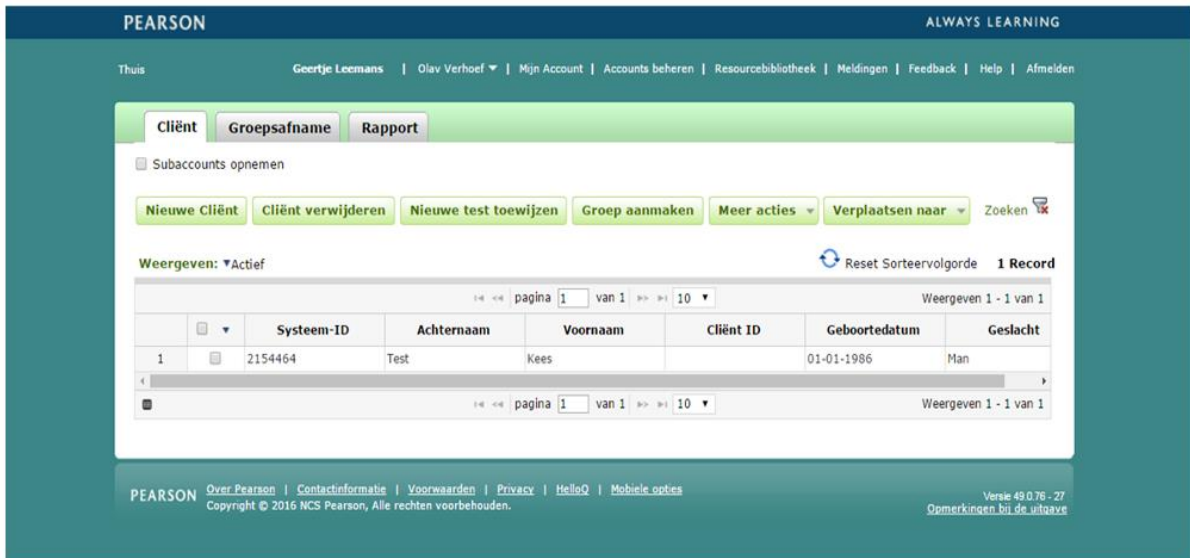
PEARSON

ALWAYS LEARNING

Thuis

Geertje Leemans | Olav Verhoef ▼ | Mijn Account | Accounts beheren | Resourcebibliotheek | Meldingen | Feedback | Help | Afmelden

Cliënt | Groepsafname | Rapport

Subaccounts opnemen

Nieuwe Cliënt | Cliënt verwijderen | Nieuwe test toewijzen | Groep aanmaken | Meer acties | Verplaatsen naar | Zoeken

Weergeven: ▼Actief

Reset Sorteervolgorde 1 Record

pagina 1 van 1 10 ▼

Weergeven 1 - 1 van 1

| | | Systeem-ID | Achternaam | Voornaam | Cliënt ID | Geboortedatum | Geslacht |
|---|---|---|---|---|---|---|---|
| 1 | | 2154464 | Test | Kees | | 01-01-1986 | Man |

pagina 1 van 1 10 ▼

Weergeven 1 - 1 van 1

PEARSON Over Pearson | Contactinformatie | Voorwaarden | Privacy | HelloQ | Mobiele opties
Copyright © 2016 NCS Pearson, Alle rechten voorbehouden.

Versie 49.0.76 - 27
Opmerkingen bij de uitgave